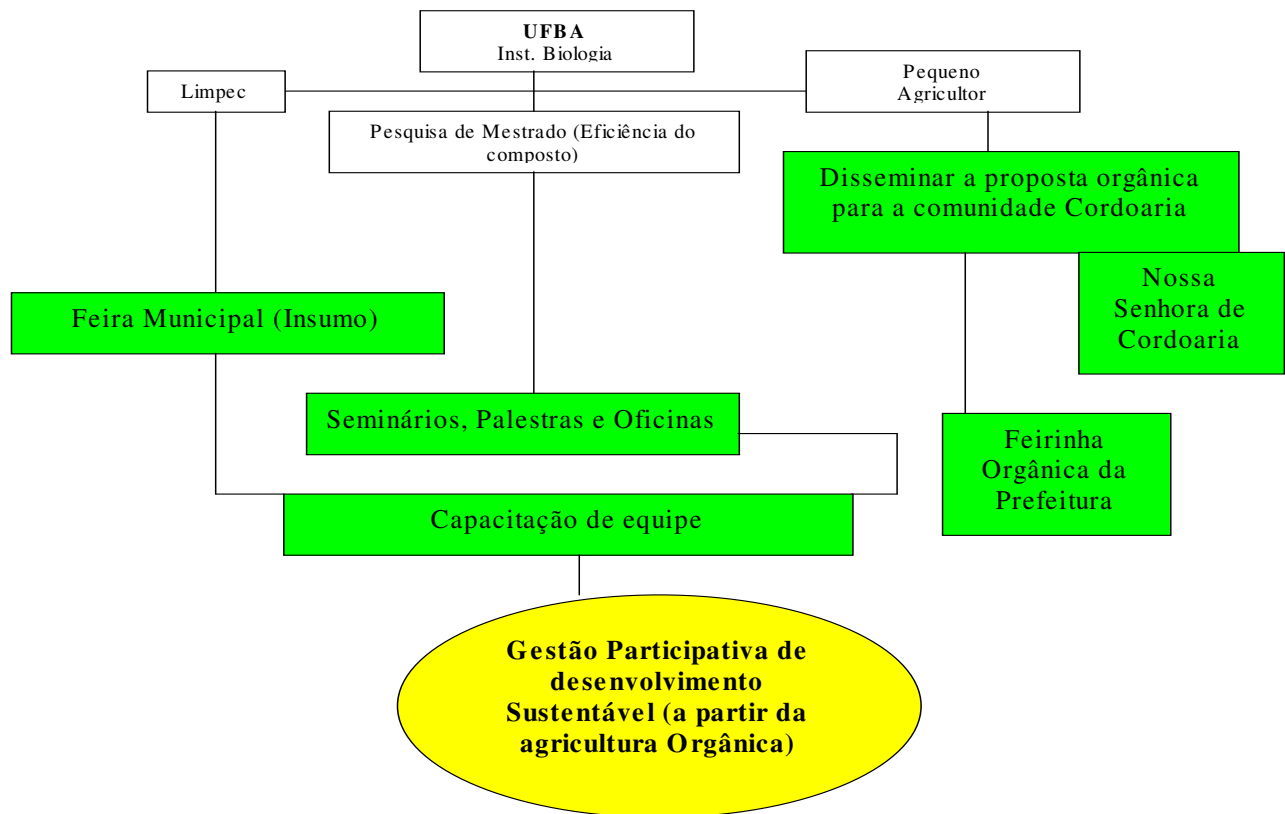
UFBA
Inst. Biologia

Limpec

Pequeno Agricultor

Pesquisa de Mestrado (Eficiência do composto)

Disseminar a proposta orgânica para a comunidade Cordoaria

Nossa Senhora de Cordoaria

Feira Municipal (Insumo)

Seminários, Palestras e Oficinas

Feirinha Orgânica da Prefeitura

Capacitação de equipe

Gestão Participativa de desenvolvimento Sustentável (a partir da agricultura Orgânica)